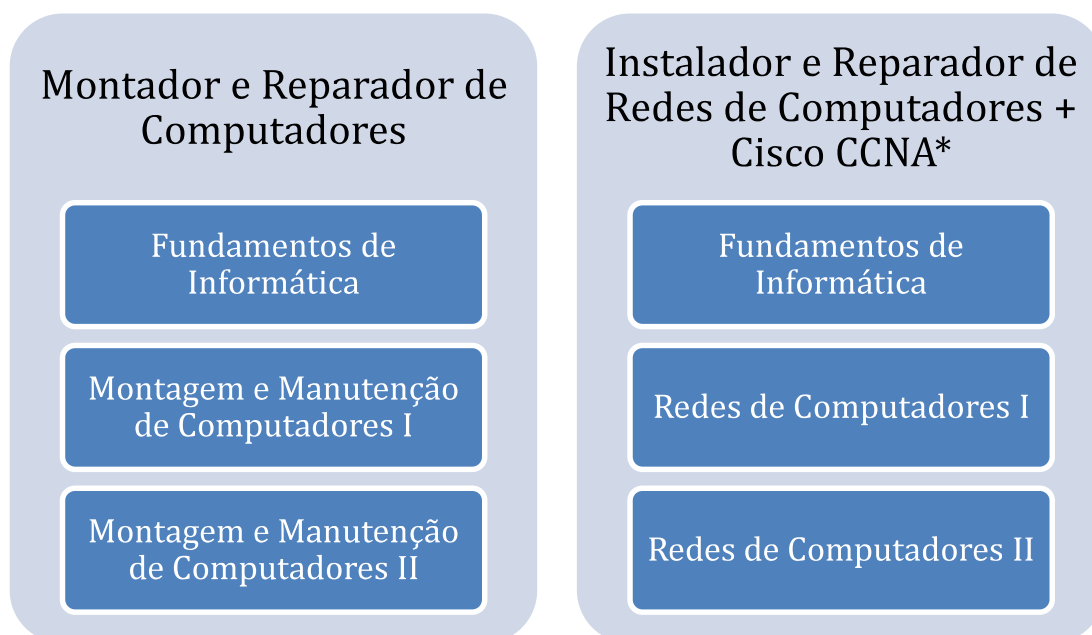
Montador e Reparador de Computadores

Fundamentos de Informática

Montagem e Manutenção de Computadores I

Montagem e Manutenção de Computadores II

Instalador e Reparador de Redes de Computadores + Cisco CCNA*

Fundamentos de Informática

Redes de Computadores I

Redes de Computadores II